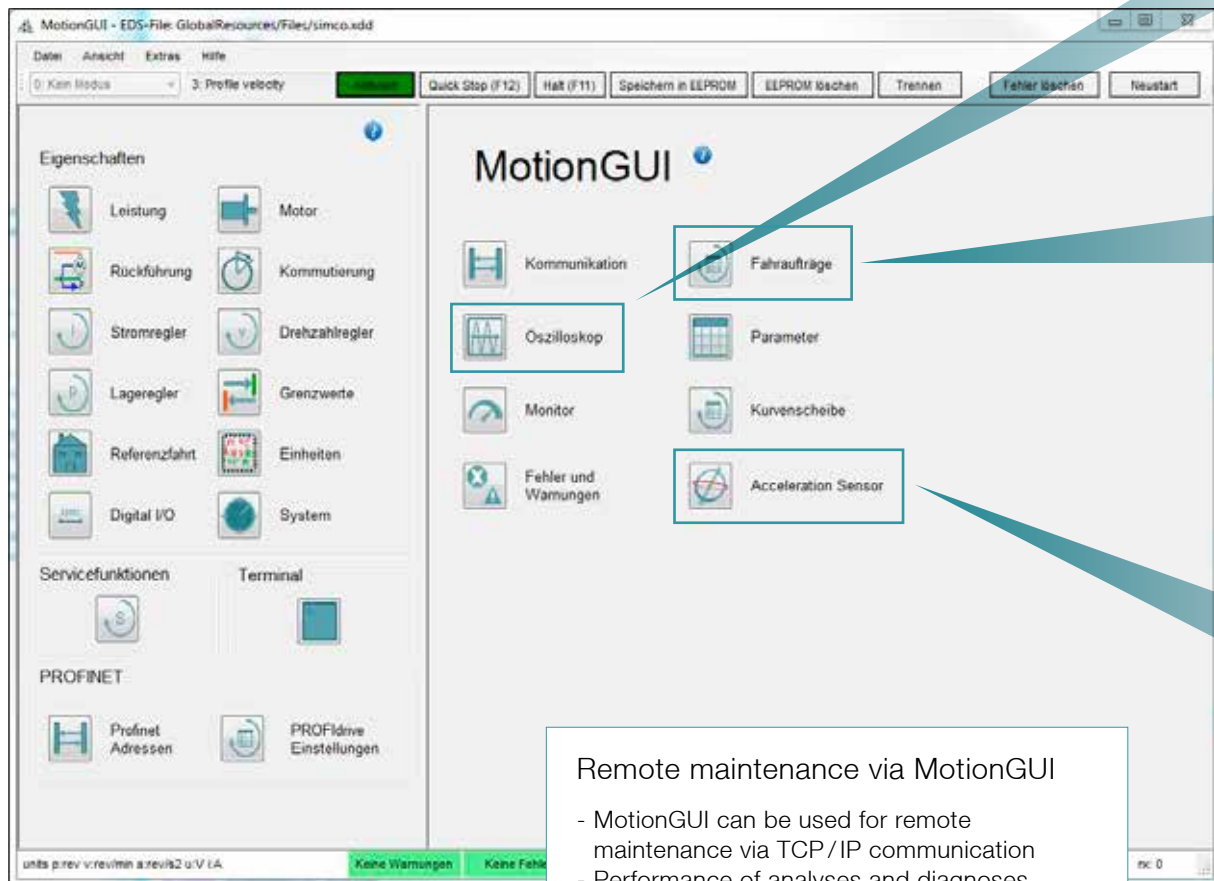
MotionGUI - EDS-File: GlobalResources/Files/simco.xdd

Datei Ansicht Extras Hilfe

0: Kein Modus 3: Profile velocity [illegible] Quick Stop (F12) Halt (F11) Speichern in EEPROM EEPROM löschen Trennen Fehler löschen Neustart

Eigenschaften

Leistung Motor
Rückführung Kommutierung
Stromregler Drehzahlregler
Lageregler Grenzwerte
Referenzfahrt Einheiten
Digital I/O System

Servicefunktionen Terminal

PROFINET

Profinet Adressen PROFIdrive Einstellungen

MotionGUI

Kommunikation Fahraufträge
Oszilloskop Parameter
Monitor Kurvenscheibe
Fehler und Warnungen Acceleration Sensor

Remote maintenance via MotionGUI

- MotionGUI can be used for remote maintenance via TCP/IP communication
- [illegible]

units p:rev v:rev/min a:rev/s2 u:V i:A Keine Warnungen Keine Fehle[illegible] rx: 0